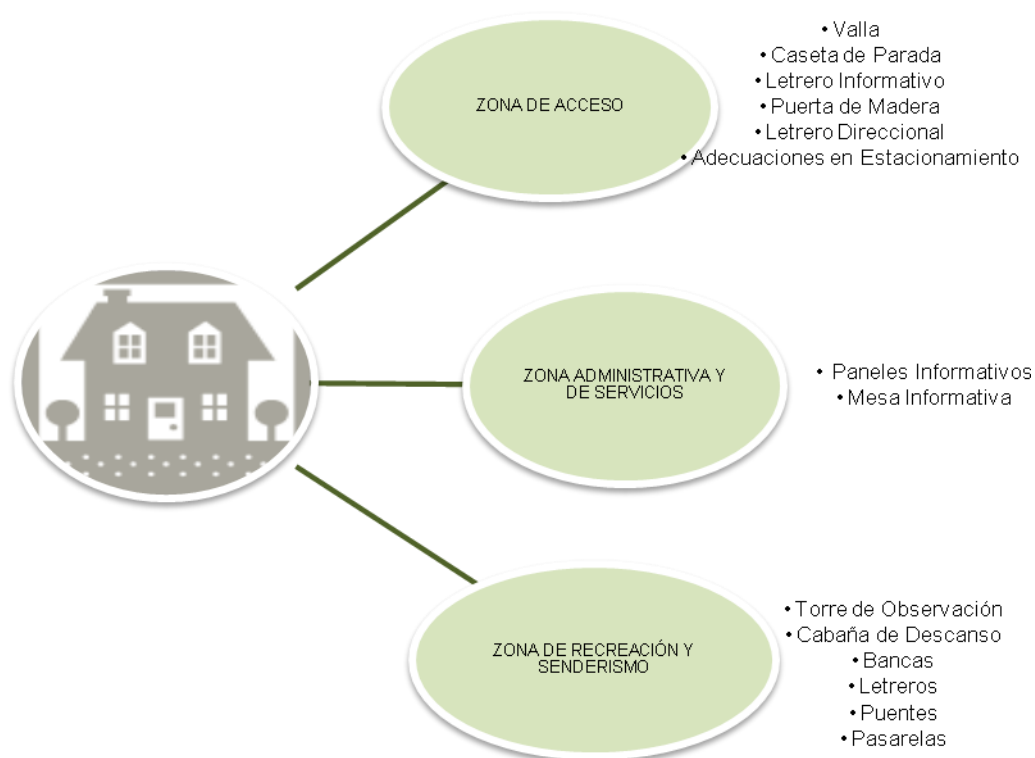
ZONA DE ACCESO

• Valla
• Caseta de Parada
• Letrero Informativo
• Puerta de Madera
• Letrero Direccional
• Adecuaciones en Estacionamiento

ZONA ADMINISTRATIVA Y DE SERVICIOS

• Paneles Informativos
• Mesa Informativa

ZONA DE RECREACIÓN Y SENDERISMO

• Torre de Observación
• Cabaña de Descanso
• Bancas
• Letreros
• Puentes
• Pasarelas